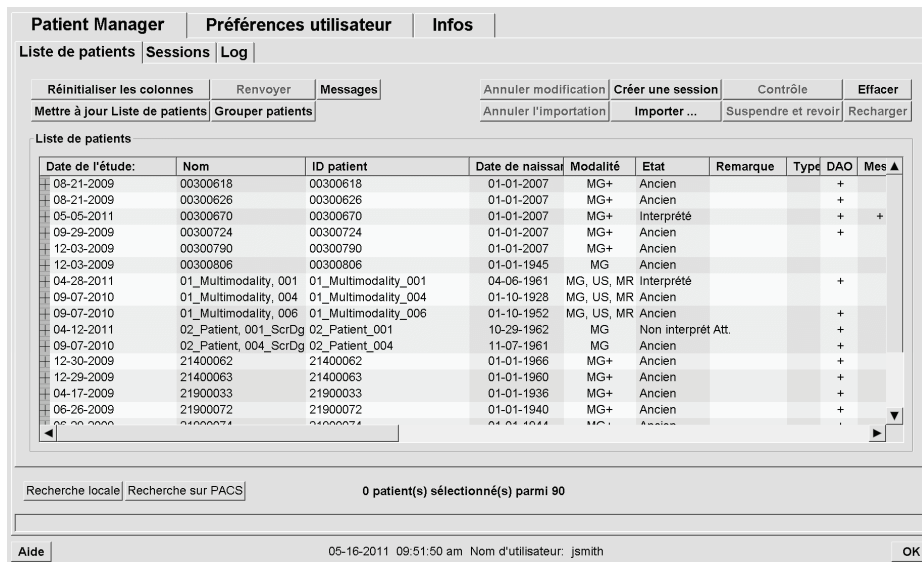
Patient Manager | Préférences utilisateur | Infos

Liste de patients | Sessions | Log

Réinitialiser les colonnes | Renvoyer | Messages | Annuler modification | Créer une session | Contrôle | Effacer

Mettre à jour Liste de patients | Grouper patients | Annuler l'importation | Importer ... | Suspendre et revoir | Recharger

Liste de patients

| Date de l'étude: | Nom | ID patient | Date de naissar | Modalité | Etat | Remarque | Type | DAO | Mes |
|---|---|---|---|---|---|---|---|---|---|
| 08-21-2009 | 00300618 | 00300618 | 01-01-2007 | MG+ | Ancien | | | + | |
| 08-21-2009 | 00300626 | 00300626 | 01-01-2007 | MG+ | Ancien | | | + | |
| 05-05-2011 | 00300670 | 00300670 | 01-01-2007 | MG+ | Interprété | | | + | + |
| 09-29-2009 | 00300724 | 00300724 | 01-01-2007 | MG+ | Ancien | | | + | |
| 12-03-2009 | 00300790 | 00300790 | 01-01-2007 | MG+ | Ancien | | | | |
| 12-03-2009 | 00300806 | 00300806 | 01-01-1945 | MG | Ancien | | | | |
| 04-28-2011 | 01_Multimodality, 001 | 01_Multimodality_001 | 04-06-1961 | MG, US, MR | Interprété | | | + | |
| 09-07-2010 | 01_Multimodality, 004 | 01_Multimodality_004 | 01-10-1928 | MG, US, MR | Ancien | | | | |
| 09-07-2010 | 01_Multimodality, 006 | 01_Multimodality_006 | 01-10-1952 | MG, US, MR | Ancien | | | + | |
| 04-12-2011 | 02_Patient, 001_ScrDg | 02_Patient_001 | 10-29-1962 | MG | Non interprét Att. | | | + | |
| 09-07-2010 | 02_Patient, 004_ScrDg | 02_Patient_004 | 11-07-1961 | MG | Ancien | | | + | |
| 12-30-2009 | 21400062 | 21400062 | 01-01-1966 | MG+ | Ancien | | | + | |
| 12-29-2009 | 21400063 | 21400063 | 01-01-1960 | MG+ | Ancien | | | + | |
| 04-17-2009 | 21900033 | 21900033 | 01-01-1936 | MG+ | Ancien | | | + | |
| 06-26-2009 | 21900072 | 21900072 | 01-01-1940 | MG+ | Ancien | | | + | |
| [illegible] | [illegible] | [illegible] | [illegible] | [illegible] | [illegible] | | | | |

Recherche locale | Recherche sur PACS

0 patient(s) sélectionné(s) parmi 90

Aide

05-16-2011 09:51:50 am Nom d'utilisateur: jsmith

OK